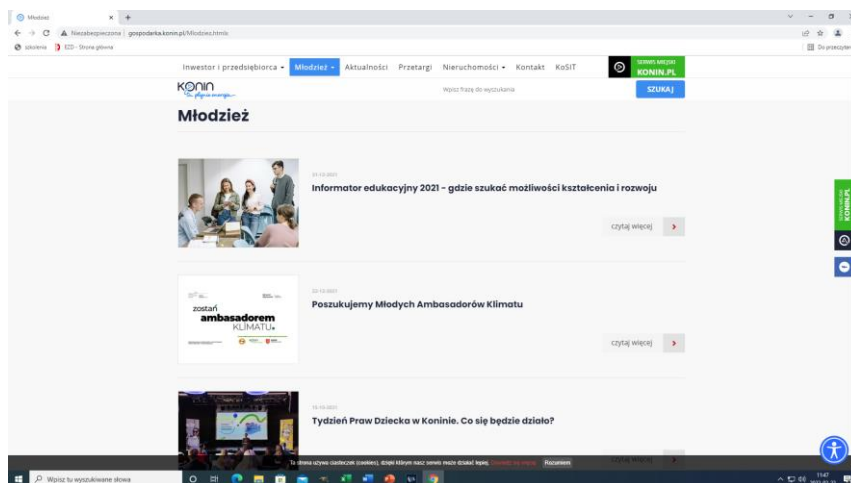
Młodzież × +

Niezabezpieczona | gospodarka.konin.pl/Mlodziez.html

szkolenia EOD - Strona główna

Do przeczytania

Inwestor i przedsiębiorca ▾ Młodzież ▾ Aktualności Przetargi Nieruchomości ▾ Kontakt KoSIT

serwis miejski KONIN.PL

Konin

Wpisz frazę do wyszukania

SZUKAJ

Młodzież

01-10-2021

Informator edukacyjny 2021 - gdzie szukać możliwości kształcenia i rozwoju

czytaj więcej

22-10-2021

zostań ambasadorem KLIMATU.

Poszukujemy Młodych Ambasadorów Klimatu

czytaj więcej

15-10-2021

Tydzień Praw Dziecka w Koninie. Co się będzie działo?

Ta strona używa ciasteczek (cookies), dzięki którym nasz serwis może działać lepiej. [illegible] Rozumiem

czytaj więcej

serwis miejski KONIN.PL

Wpisz tu wyszukiwane słowa

11:47